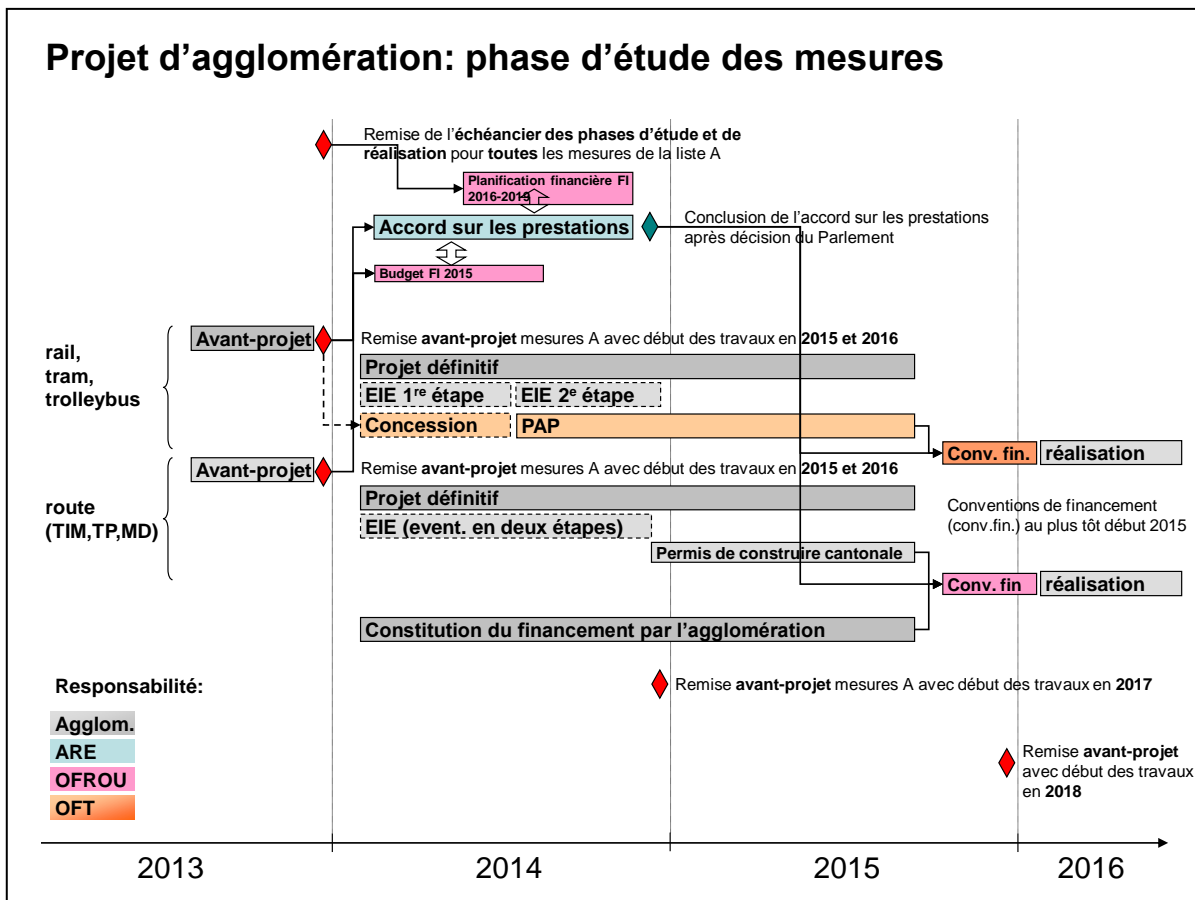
Projet d'agglomération: phase d'étude des mesures

Remise de l'échéancier des phases d'étude et de réalisation pour toutes les mesures de la liste A

Planification financière FI 2016-2019

Accord sur les prestations

Conclusion de l'accord sur les prestations après décision du Parlement

Budget FI 2015

rail, tram, trolleybus

Avant-projet

Remise avant-projet mesures A avec début des travaux en 2015 et 2016

Projet définitif

EIE 1$^{re}$ étape

EIE 2$^{e}$ étape

Concession

PAP

Conv. fin.

réalisation

route (TIM,TP,MD)

Avant-projet

Remise avant-projet mesures A avec début des travaux en 2015 et 2016

Projet définitif

Conventions de financement (conv.fin.) au plus tôt début 2015

EIE (event. en deux étapes)

Permis de construire cantonale

Conv. fin

réalisation

Constitution du financement par l'agglomération

Responsabilité:

Agglom.

ARE

OFROU

OFT

Remise avant-projet mesures A avec début des travaux en 2017

Remise avant-projet avec début des travaux en 2018

2013

2014

2015

2016